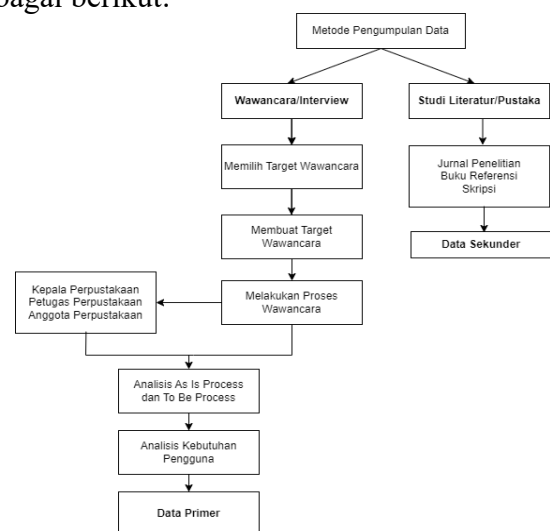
bagai berikut:

Metode Pengumpulan Data

Wawancara/Interview

Studi Literatur/Pustaka

Memilih Target Wawancara

Jurnal Penelitian
Buku Referensi
Skripsi

Membuat Target Wawancara

Data Sekunder

Kepala Perpustakaan
Petugas Perpustakaan
Anggota Perpustakaan

Melakukan Proses Wawancara

Analisis As Is Process dan To Be Process

Analisis Kebutuhan Pengguna

Data Primer